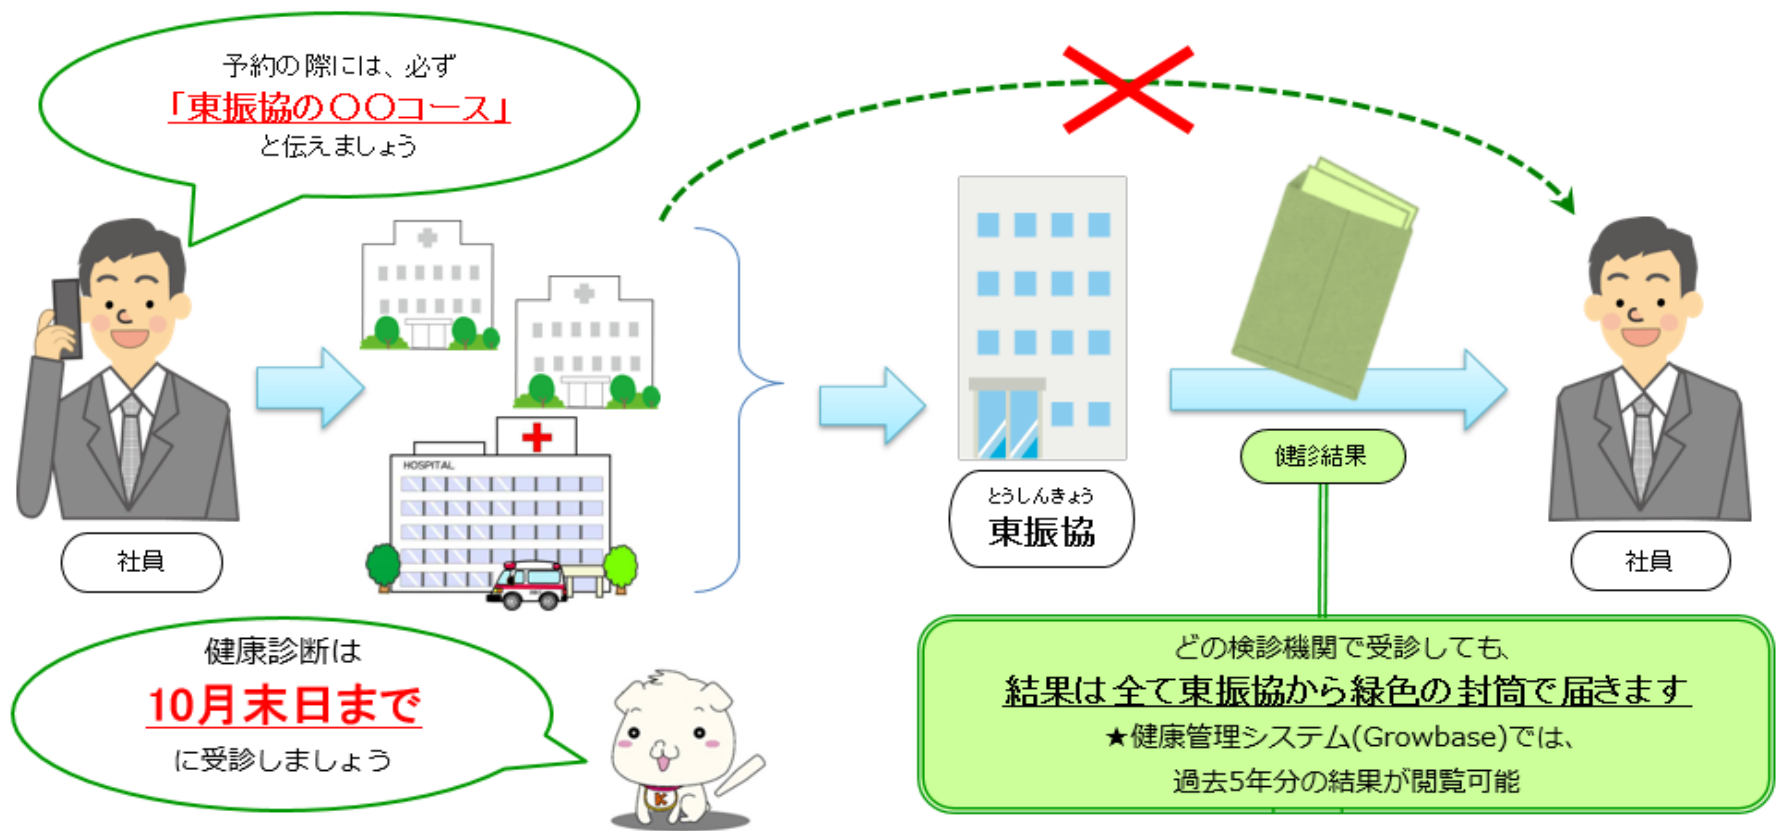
予約の際には、必ず
「東振協の〇〇コース」
と伝えましょう

社員

HOSPITAL

とうしんきょう
東振協

健診結果

社員

健康診断は
10月末日まで
に受診しましょう

どの検診機関で受診しても、
結果は全て東振協から緑色の封筒で届きます
★健康管理システム(Growbase)では、
過去5年分の結果が閲覧可能